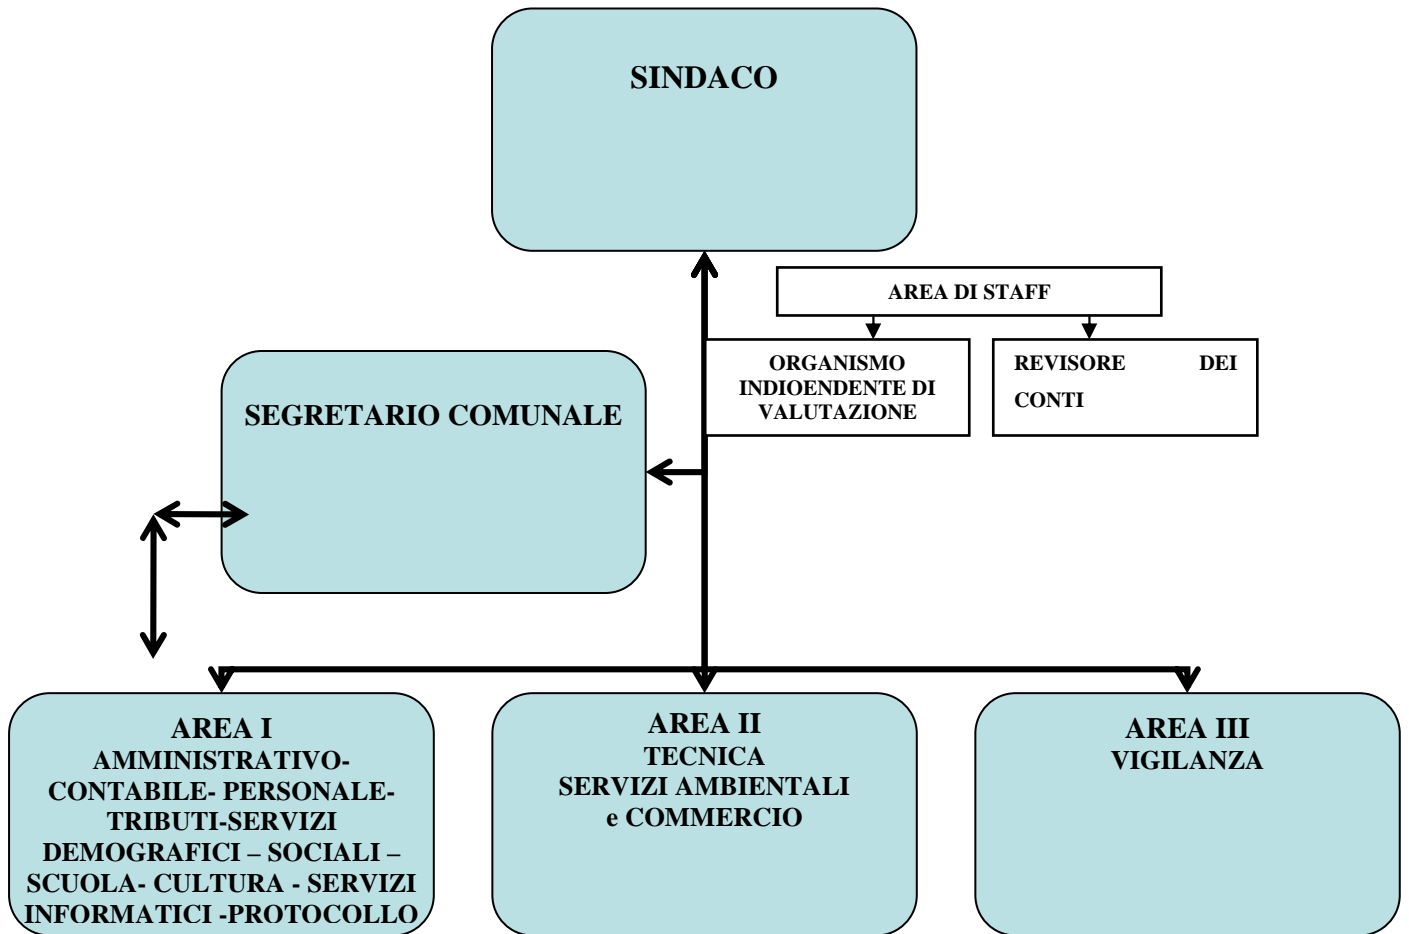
SINDACO

AREA DI STAFF

ORGANISMO INDIOENDENTE DI VALUTAZIONE

REVISORE DEI CONTI

SEGRETARIO COMUNALE

AREA I
AMMINISTRATIVO-CONTABILE- PERSONALE-TRIBUTI-SERVIZI DEMOGRAFICI – SOCIALI – SCUOLA- CULTURA - SERVIZI INFORMATICI -PROTOCOLLO

AREA II
TECNICA
SERVIZI AMBIENTALI
e COMMERCIO

AREA III
VIGILANZA